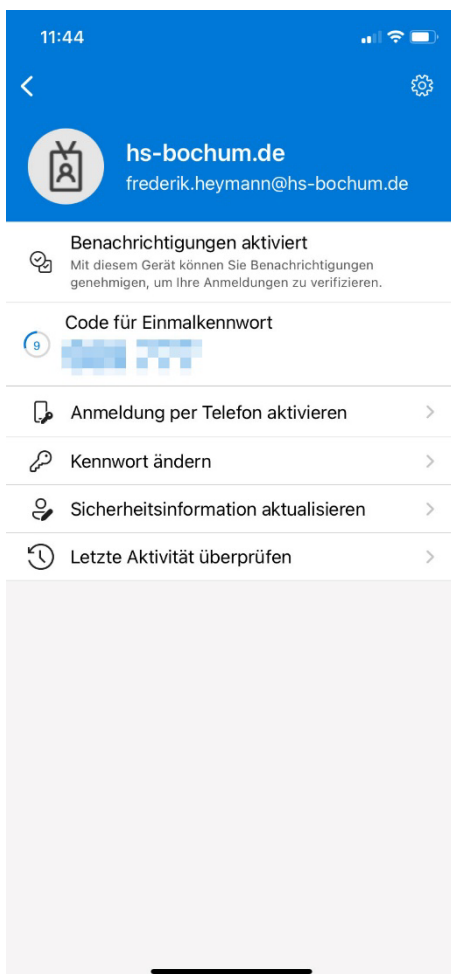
11:44

hs-bochum.de
frederik.heymann@hs-bochum.de

Benachrichtigungen aktiviert
Mit diesem Gerät können Sie Benachrichtigungen genehmigen, um Ihre Anmeldungen zu verifizieren.

9
Code für Einmalkennwort
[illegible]

Anmeldung per Telefon aktivieren

Kennwort ändern

Sicherheitsinformation aktualisieren

Letzte Aktivität überprüfen